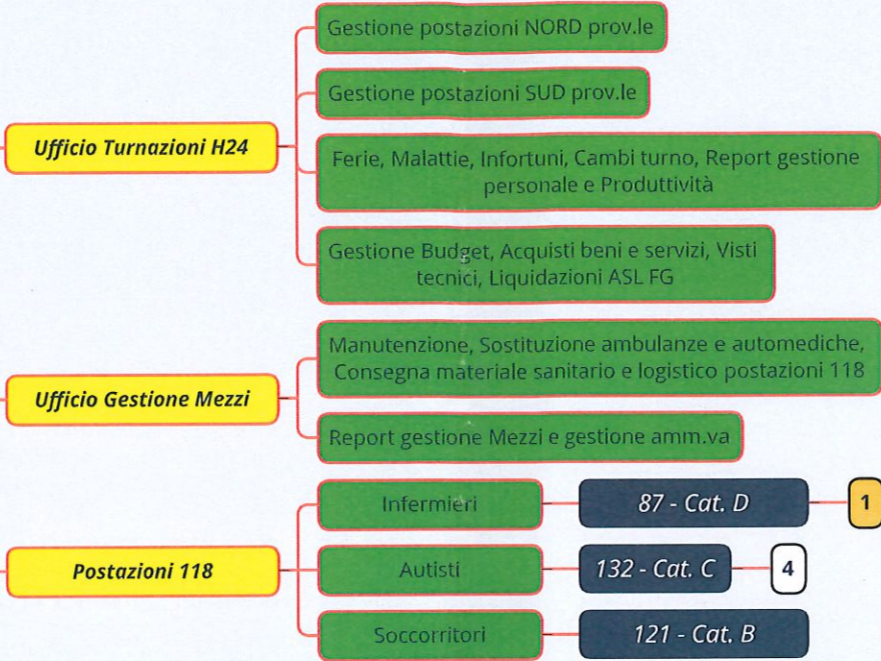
Ufficio Turnazioni H24

Gestione postazioni NORD prov.le

Gestione postazioni SUD prov.le

Ferie, Malattie, Infortuni, Cambi turno, Report gestione personale e Produttività

Gestione Budget, Acquisti beni e servizi, Visti tecnici, Liquidazioni ASL FG

Ufficio Gestione Mezzi

Manutenzione, Sostituzione ambulanze e automediche, Consegna materiale sanitario e logistico postazioni 118

Report gestione Mezzi e gestione amm.va

Postazioni 118

Infermieri

87 - Cat. D

1

Autisti

132 - Cat. C

4

Soccorritori

121 - Cat. B